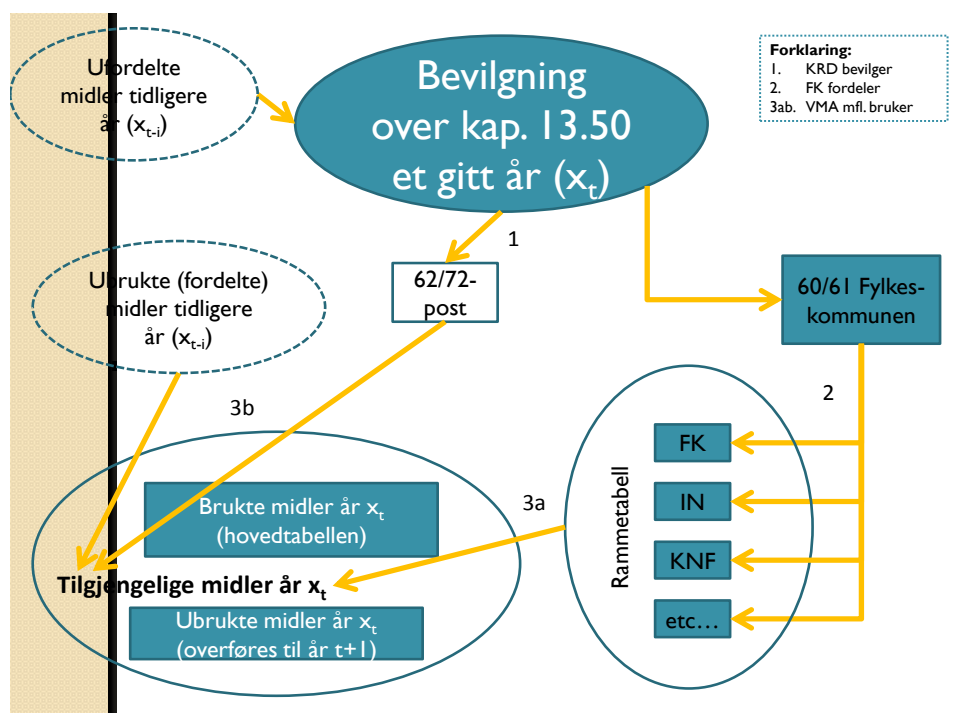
Ufordelte midler tidligere år ($x_{t-i}$)

Bevilgning over kap. 13.50 et gitt år ($x_t$)

Forklaring:
1. KRD bevilger
2. FK fordeler
3ab. VMA mfl. bruker

1

62/72-post

Ubrukte (fordelte) midler tidligere år ($x_{t-i}$)

60/61 Fylkeskommunen

2

3b

FK

Brukte midler år $x_t$ (hovedtabellen)

3a

IN

Rammetabell

Tilgjengelige midler år $x_t$

KNF

Ubrukte midler år $x_t$ (overføres til år t+1)

etc…